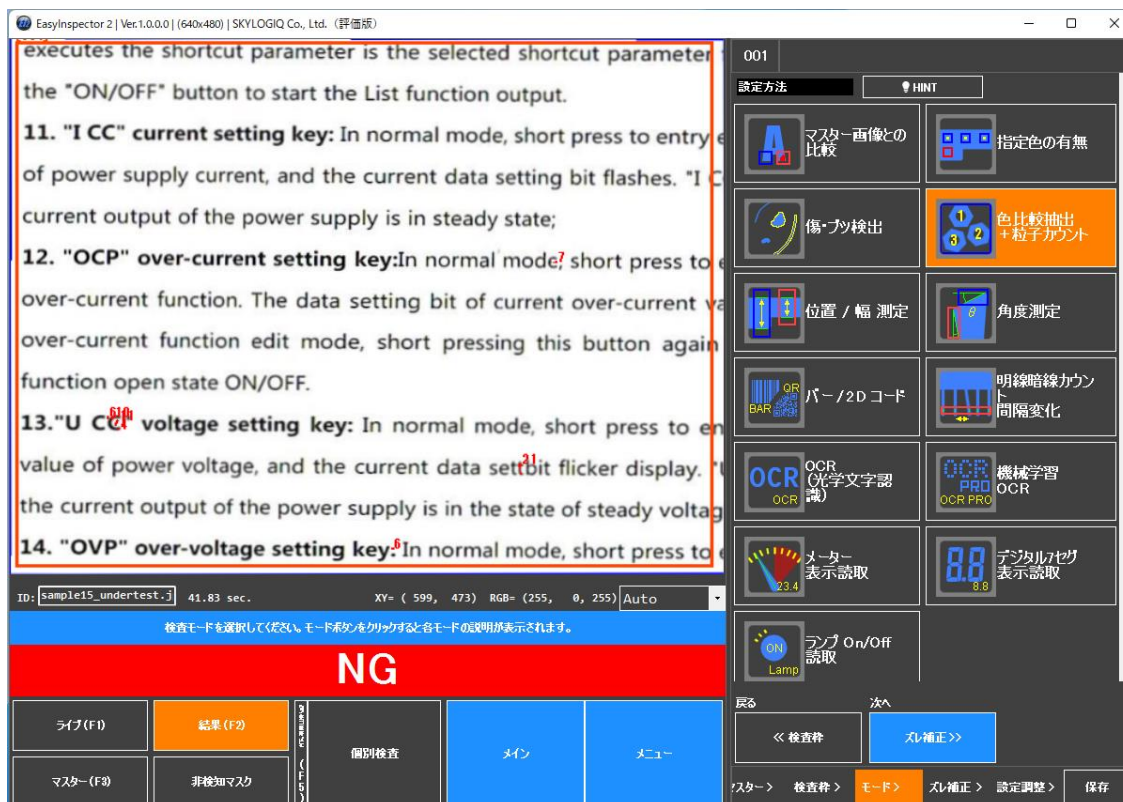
EasyInspector 2 | Ver.1.0.0.0 | (640x480) | SKYLOGIQ Co., Ltd.（評価版）

executes the shortcut parameter is the selected shortcut parameter
the "ON/OFF" button to start the List function output.

11. "I CC" current setting key: In normal mode, short press to entry
of power supply current, and the current data setting bit flashes. "I C
current output of the power supply is in steady state;

12. "OCP" over-current setting key:In normal mode, short press to
over-current function. The data setting bit of current over-current v
over-current function edit mode, short pressing this button again
function open state ON/OFF.

13."U CC" voltage setting key: In normal mode, short press to en
value of power voltage, and the current data setting bit flicker display. "U
the current output of the power supply is in the state of steady voltag

14. "OVP" over-voltage setting key: In normal mode, short press to

ID: sample15_undertest.j 41.83 sec. XY= ( 599, 473) RGB= (255, 0, 255) Auto

検査モードを選択してください。モードボタンをクリックすると各モードの説明が表示されます。

NG

ライブ(F1)
結果(F2)
マスター(F3)
非検知マスク
個別検査
メイン
メニュー

001
設定方法
HINT
マスター画像との比較
指定色の有無
傷・ブツ検出
色比較抽出 +粒子カウント
位置 / 幅 測定
角度測定
バー / 2D コード
明線暗線カウント 間隔変化
OCR (光学文字認識)
機械学習 OCR
メーター 表示読取
デジタル7セグ 表示読取
ランプ On/Off 読取
戻る
次へ
« 検査枠
ズレ補正 »
スター >
検査枠 >
モード >
ズレ補正 >
設定調整 >
保存